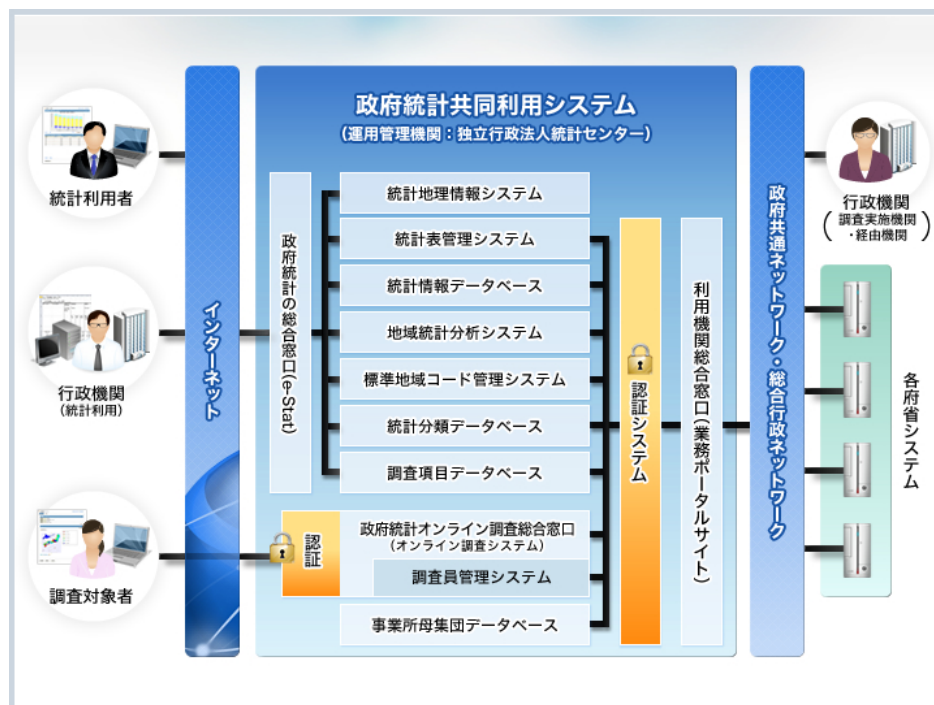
政府統計共同利用システム
（運用管理機関：独立行政法人統計センター）

統計利用者

行政機関
（統計利用）

調査対象者

インターネット

政府統計の総合窓口（e-Stat）

統計地理情報システム
統計表管理システム
統計情報データベース
地域統計分析システム
標準地域コード管理システム
統計分類データベース
調査項目データベース

認証

政府統計オンライン調査総合窓口
（オンライン調査システム）
調査員管理システム
事業所母集団データベース

認証システム

利用機関総合窓口（業務ポータルサイト）

政府共通ネットワーク・総合行政ネットワーク

行政機関
（調査実施機関・経由機関）

各府省システム